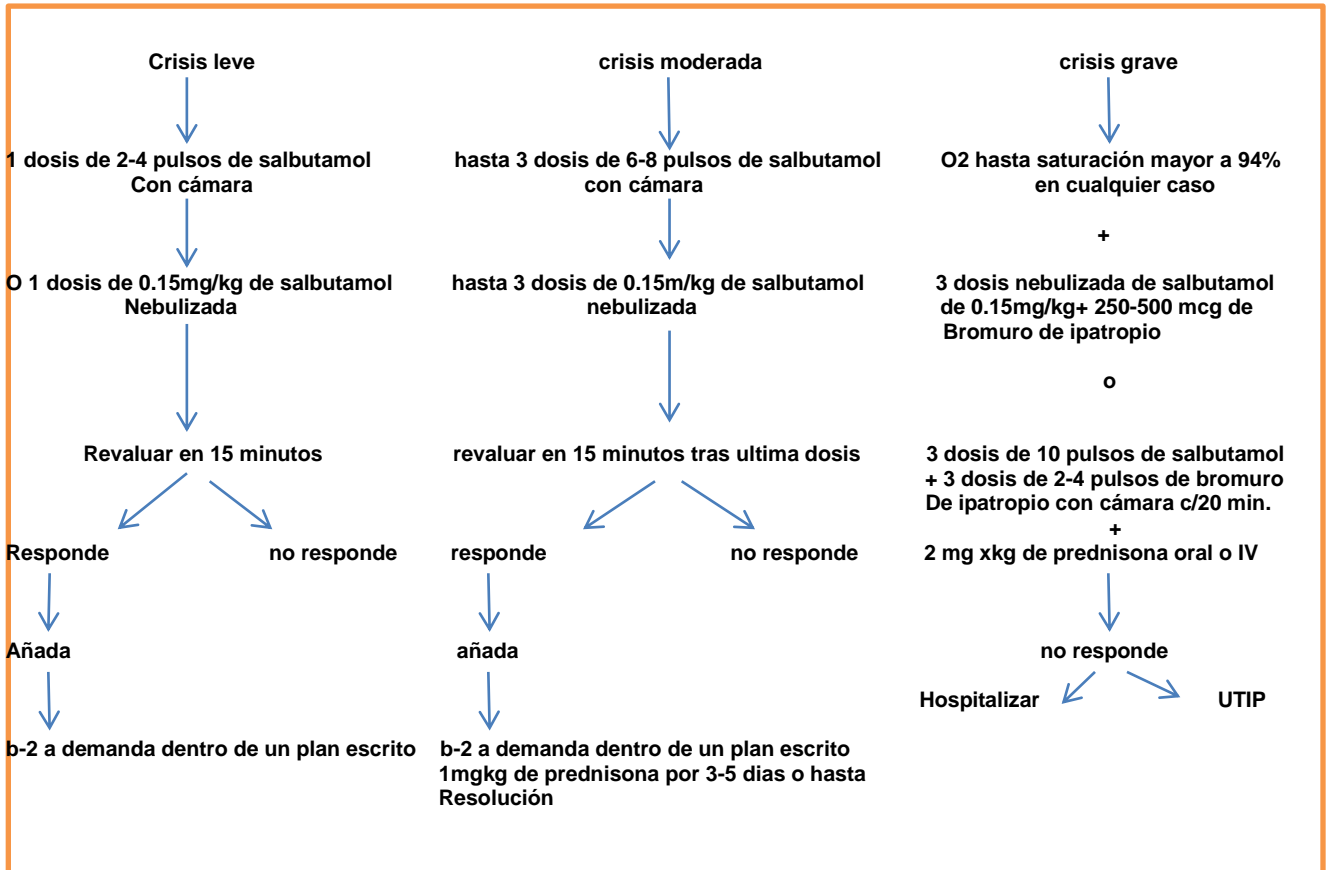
Crisis leve

1 dosis de 2-4 pulsos de salbutamol Con cámara

O 1 dosis de 0.15mg/kg de salbutamol Nebulizada

Revaluar en 15 minutos

Responde

no responde

Añada

b-2 a demanda dentro de un plan escrito

crisis moderada

hasta 3 dosis de 6-8 pulsos de salbutamol con cámara

hasta 3 dosis de 0.15m/kg de salbutamol nebulizada

revaluar en 15 minutos tras ultima dosis

responde

no responde

añada

b-2 a demanda dentro de un plan escrito 1mgkg de prednisona por 3-5 dias o hasta Resolución

crisis grave

O2 hasta saturación mayor a 94% en cualquier caso

+

3 dosis nebulizada de salbutamol de 0.15mg/kg+ 250-500 mcg de Bromuro de ipatropio

o

3 dosis de 10 pulsos de salbutamol + 3 dosis de 2-4 pulsos de bromuro De ipatropio con cámara c/20 min.

+

2 mg xkg de prednisona oral o IV

no responde

Hospitalizar

UTIP